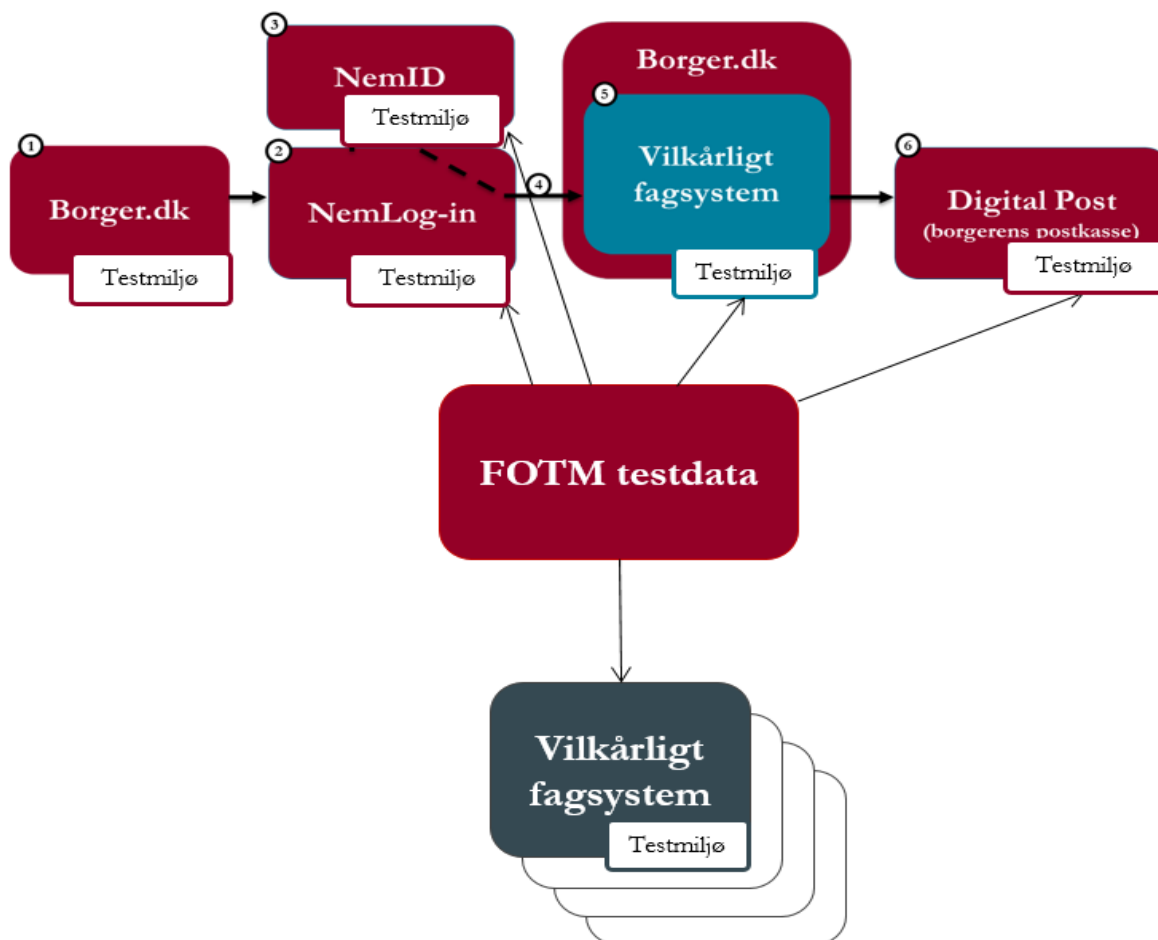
1
Borger.dk
Testmiljø

2
NemLog-in
Testmiljø

3
NemID
Testmiljø

4

Borger.dk
5
Vilkårligt fagsystem
Testmiljø

6
Digital Post
(borgerens postkasse)
Testmiljø

FOTM testdata

Vilkårligt fagsystem
Testmiljø